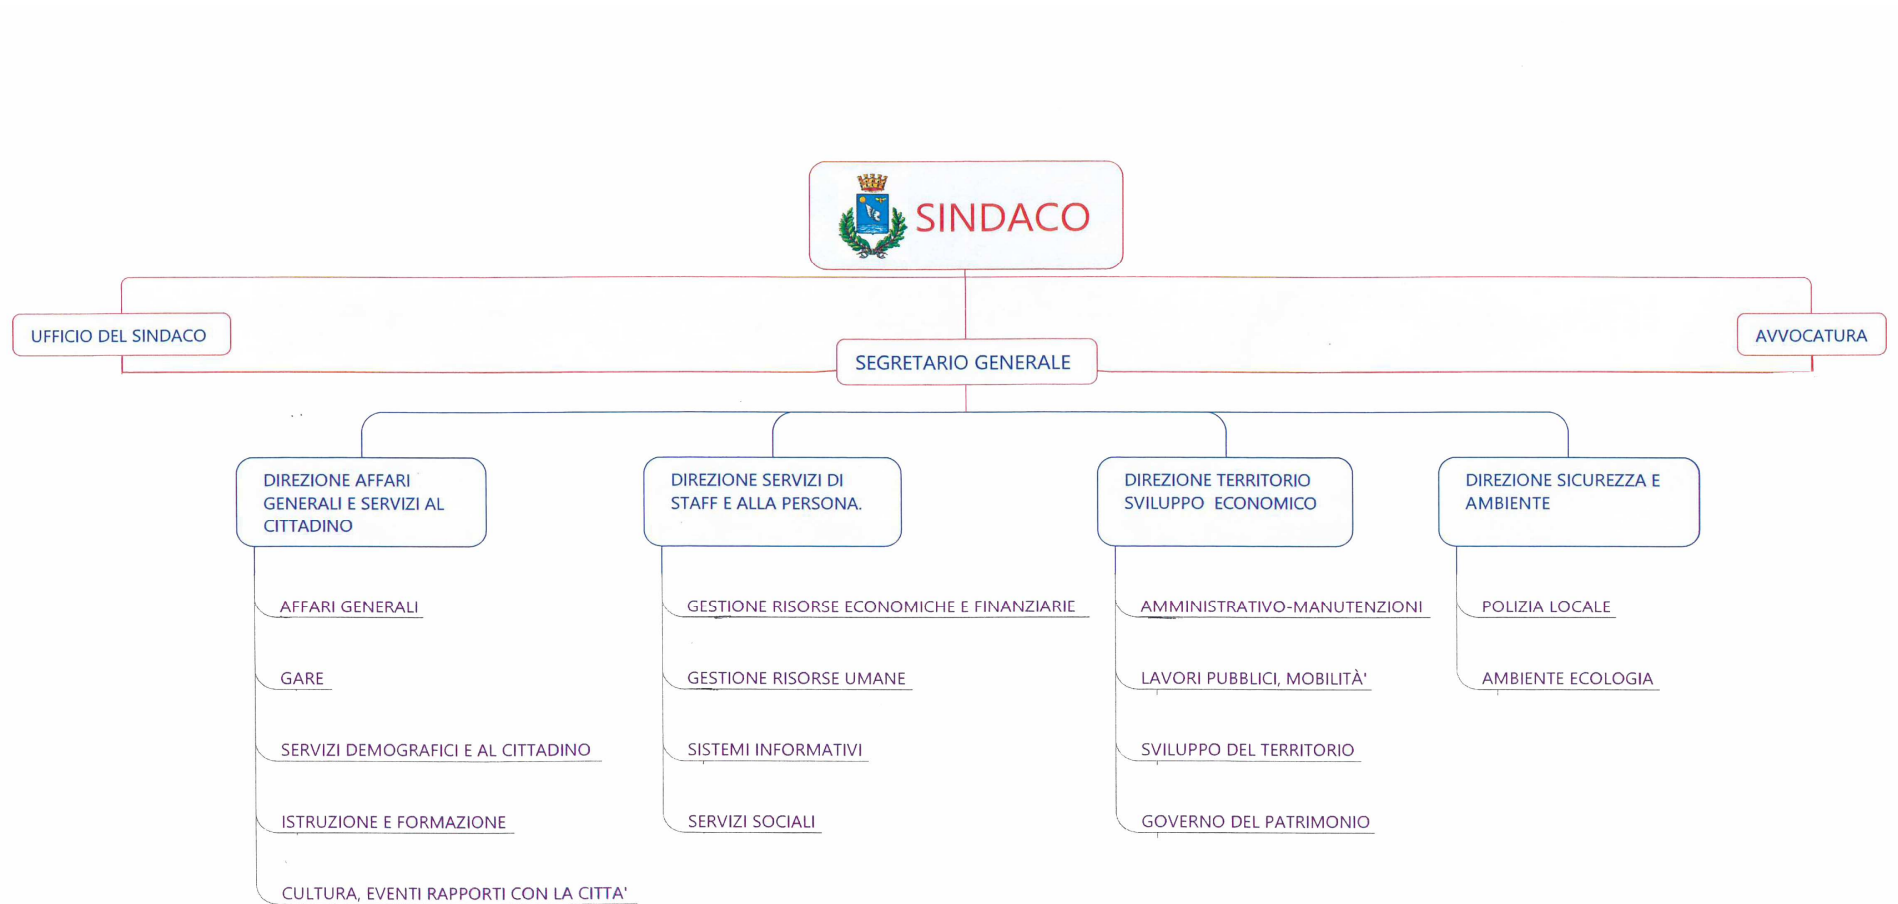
SINDACO

UFFICIO DEL SINDACO

AVVOCATURA

SEGRETARIO GENERALE

DIREZIONE AFFARI GENERALI E SERVIZI AL CITTADINO

AFFARI GENERALI

GARE

SERVIZI DEMOGRAFICI E AL CITTADINO

ISTRUZIONE E FORMAZIONE

CULTURA, EVENTI RAPPORTI CON LA CITTA'

DIREZIONE SERVIZI DI STAFF E ALLA PERSONA.

GESTIONE RISORSE ECONOMICHE E FINANZIARIE

GESTIONE RISORSE UMANE

SISTEMI INFORMATIVI

SERVIZI SOCIALI

DIREZIONE TERRITORIO SVILUPPO ECONOMICO

AMMINISTRATIVO-MANUTENZIONI

LAVORI PUBBLICI, MOBILITÀ'

SVILUPPO DEL TERRITORIO

GOVERNO DEL PATRIMONIO

DIREZIONE SICUREZZA E AMBIENTE

POLIZIA LOCALE

AMBIENTE ECOLOGIA